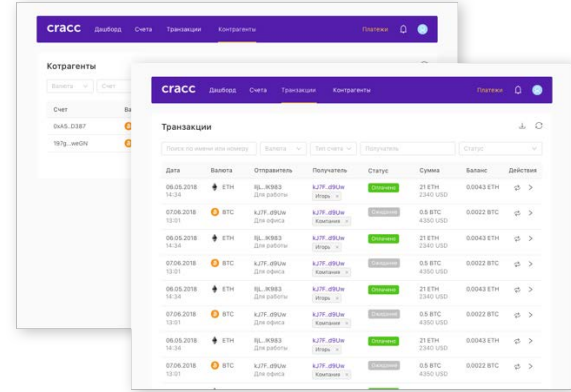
cracc Дашборд Счета Транзакции Контрагенты Платежи

Котрагенты

Валюта Счет

Счет Ва

0xAS..D387

197g...weGN

cracc Дашборд Счета Транзакции Контрагенты Платежи

Транзакции

Поиск по имени или номеру | Валюта | Тип счета | Получатель | Статус

| Дата | Валюта | Отправитель | Получатель | Статус | Сумма | Баланс | Действия |
|---|---|---|---|---|---|---|---|
| 08.05.2018 14:34 | ETH | 8jL..lK983 Для работы | kJ7F..d9Uw Игорь | Оплачено | 21 ETH 2340 USD | 0.0043 ETH | |
| 07.06.2018 13:01 | BTC | kJ7F..d9Uw Для офиса | kJ7F..d9Uw Компания | Ожидание | 0.5 BTC 4350 USD | 0.0022 BTC | |
| 08.05.2018 14:34 | ETH | 8jL..lK983 Для работы | kJ7F..d9Uw Игорь | Оплачено | 21 ETH 2340 USD | 0.0043 ETH | |
| 07.06.2018 13:01 | BTC | kJ7F..d9Uw Для офиса | kJ7F..d9Uw Компания | Ожидание | 0.5 BTC 4350 USD | 0.0022 BTC | |
| 08.05.2018 14:34 | ETH | 8jL..lK983 Для работы | kJ7F..d9Uw Игорь | Оплачено | 21 ETH 2340 USD | 0.0043 ETH | |
| 07.06.2018 13:01 | BTC | kJ7F..d9Uw Для офиса | kJ7F..d9Uw Компания | Ожидание | 0.5 BTC 4350 USD | 0.0022 BTC | |
| 08.05.2018 14:34 | ETH | 8jL..lK983 Для работы | kJ7F..d9Uw Игорь | Оплачено | 21 ETH 2340 USD | 0.0043 ETH | |
| 07.06.2018 13:01 | BTC | kJ7F..d9Uw Для офиса | kJ7F..d9Uw Компания | Ожидание | 0.5 BTC 4350 USD | 0.0022 BTC | |